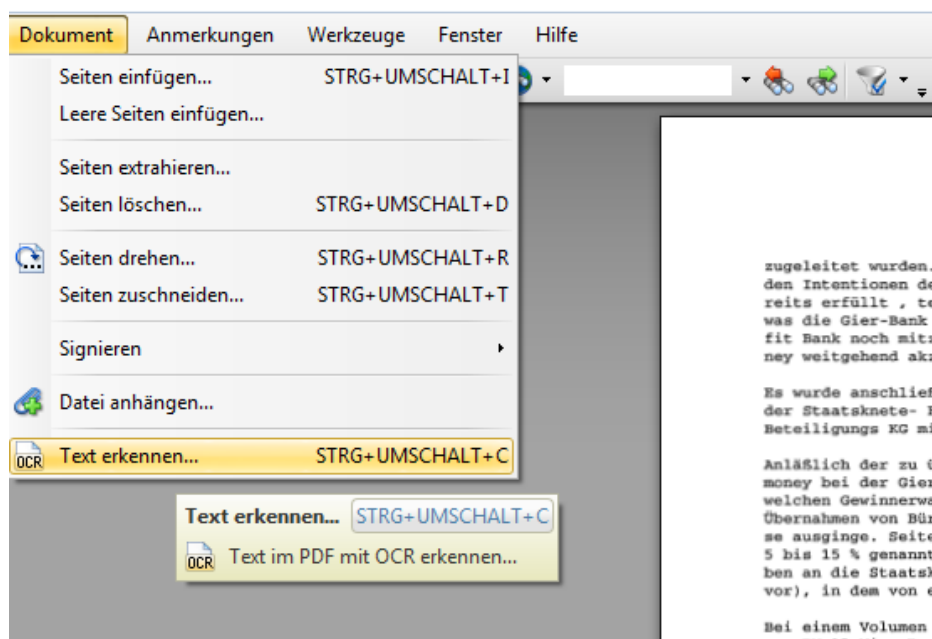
Dokument Anmerkungen Werkzeuge Fenster Hilfe

Seiten einfügen... STRG+UMSCHALT+I
Leere Seiten einfügen...

Seiten extrahieren...
Seiten löschen... STRG+UMSCHALT+D

Seiten drehen... STRG+UMSCHALT+R
Seiten zuschneiden... STRG+UMSCHALT+T

Signieren

Datei anhängen...

OCR Text erkennen... STRG+UMSCHALT+C

Text erkennen... STRG+UMSCHALT+C
OCR Text im PDF mit OCR erkennen...

zugeleitet wurden.
den Intentionen de
reits erfüllt , te
was die Gier-Bank
fit Bank noch mit
ney weitgehend akz

Es wurde anschlie
der Staatsknete-
Beteiligungs KG mi

Anläßlich der zu
money bei der Gier
welchen Gewinnerwa
Übernahmen von Bür
se ausginge. Seite
5 bis 15 % genannt
ben an die Staatsk
vor), in dem von e

Bei einem Volumen